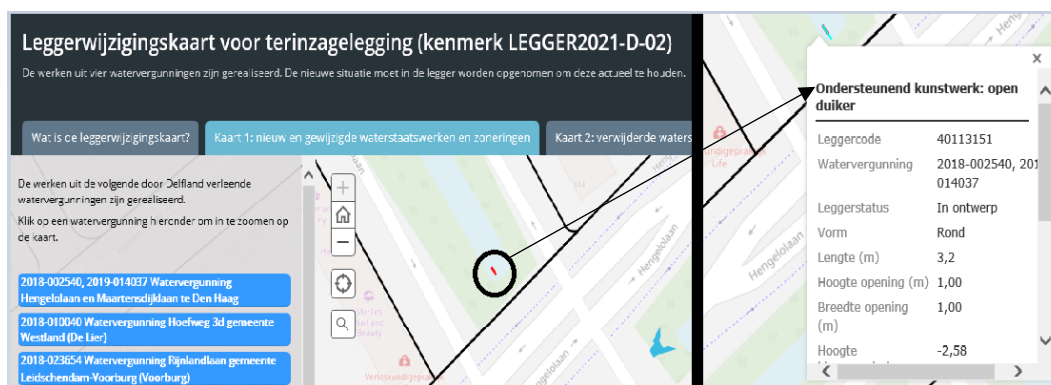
Leggerwijzigingskaart voor terinzagelegging (kenmerk LEGGER2021-D-02)

De werken uit vier watervergunningen zijn gerealiseerd. De nieuwe situatie moet in de legger worden opgenomen om deze actueel te houden.

Wat is de leggerwijzigingskaart?

Kaart 1: nieuw en gewijzigde waterstaatswerken en zoneringen

Kaart 2: verwijderde waters

De werken uit de volgende door Delfland verleende watervergunningen zijn gerealiseerd.

Klik op een watervergunning hieronder om in te zoomen op de kaart.

2018-002540, 2019-014037 Watervergunning Hengelolaan en Maartensdijklaan te Den Haag

2018-010040 Watervergunning Hoefweg 3d gemeente Westland (De Lier)

2018-023654 Watervergunning Rijnlandlaan gemeente Leidschendam-Voorburg (Voorburg)

Hengelolaan

Hengelolaan

Hengelolaan

Verloskundigenpraktijk

Life

Beauty

Ondersteunend kunstwerk: open duiker

| Leggercode | 40113151 |
|---|---|
| Watervergunning | 2018-002540, 201 014037 |
| Leggerstatus | In ontwerp |
| Vorm | Rond |
| Lengte (m) | 3,2 |
| Hoogte opening (m) | 1,00 |
| Breedte opening (m) | 1,00 |
| Hoogte | -2,58 |